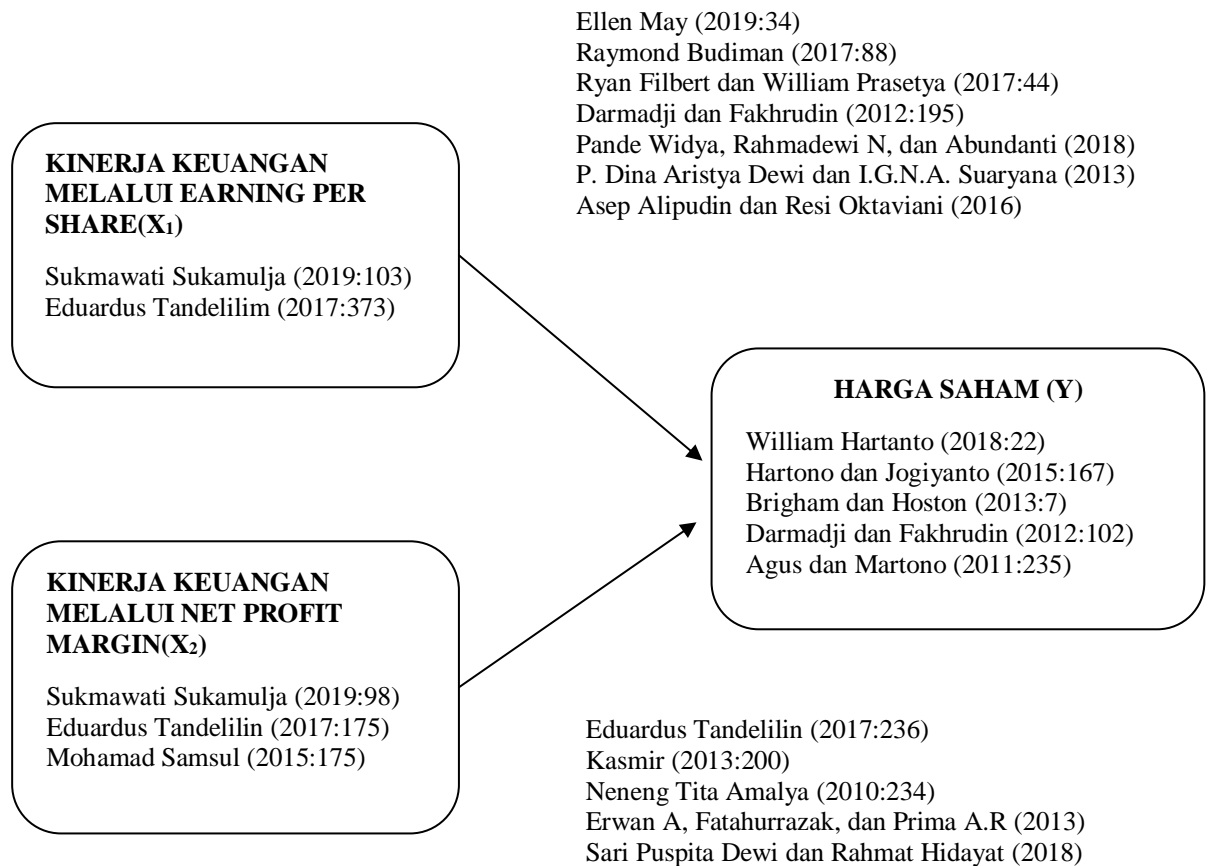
Ellen May (2019:34)
Raymond Budiman (2017:88)
Ryan Filbert dan William Prasetya (2017:44)
Darmadji dan Fakhrudin (2012:195)
Pande Widya, Rahmadewi N, dan Abundanti (2018)
P. Dina Aristya Dewi dan I.G.N.A. Suaryana (2013)
Asep Alipudin dan Resi Oktaviani (2016)

**KINERJA KEUANGAN MELALUI EARNING PER SHARE($X_1$)**

Sukmawati Sukamulja (2019:103)
Eduardus Tandelilim (2017:373)

**HARGA SAHAM (Y)**

William Hartanto (2018:22)
Hartono dan Jogiyanto (2015:167)
Brigham dan Hoston (2013:7)
Darmadji dan Fakhrudin (2012:102)
Agus dan Martono (2011:235)

**KINERJA KEUANGAN MELALUI NET PROFIT MARGIN($X_2$)**

Sukmawati Sukamulja (2019:98)
Eduardus Tandelilin (2017:175)
Mohamad Samsul (2015:175)

Eduardus Tandelilin (2017:236)
Kasmir (2013:200)
Neneng Tita Amalya (2010:234)
Erwan A, Fatahurrazak, dan Prima A.R (2013)
Sari Puspita Dewi dan Rahmat Hidayat (2018)